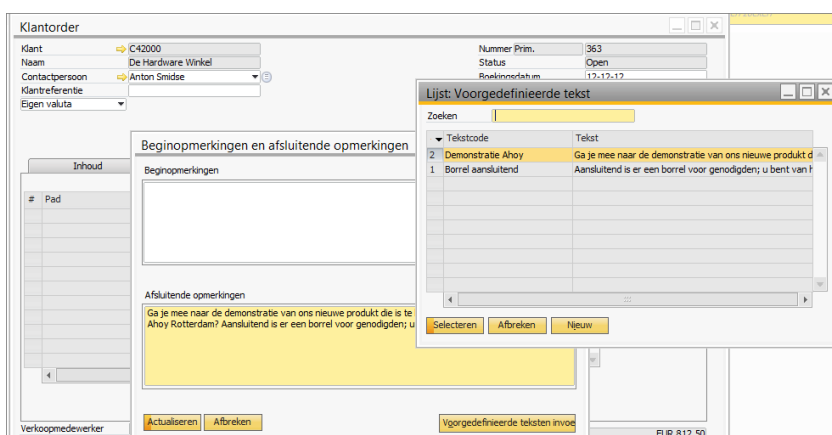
Klantorder

Klant C42000
Naam De Hardware Winkel
Contactpersoon Anton Smidse
Klantreferentie
Eigen valuta

Nummer Prim. 363
Status Open
Boekingsdatum 12-12-12

Inhoud

# Pad

Beginopmerkingen en afsluitende opmerkingen

Beginopmerkingen

Afsluitende opmerkingen

Ga je mee naar de demonstratie van ons nieuwe produkt die is te Ahoy Rotterdam? Aansluitend is er een borrel voor genodigden; u

Actualiseren Afbreken Voorgedefinieerde teksten invoe

Verkoopmedewerker

EUR 812,50

Lijst: Voorgedefinieerde tekst

Zoeken

| # | Tekstcode | Tekst |
|---|---|---|
| 2 | Demonstratie Ahoy | Ga je mee naar de demonstratie van ons nieuwe produkt d |
| 1 | Borrel aansluitend | Aansluitend is er een borrel voor genodigden; u bent van h |

Selecteren Afbreken Nieuw